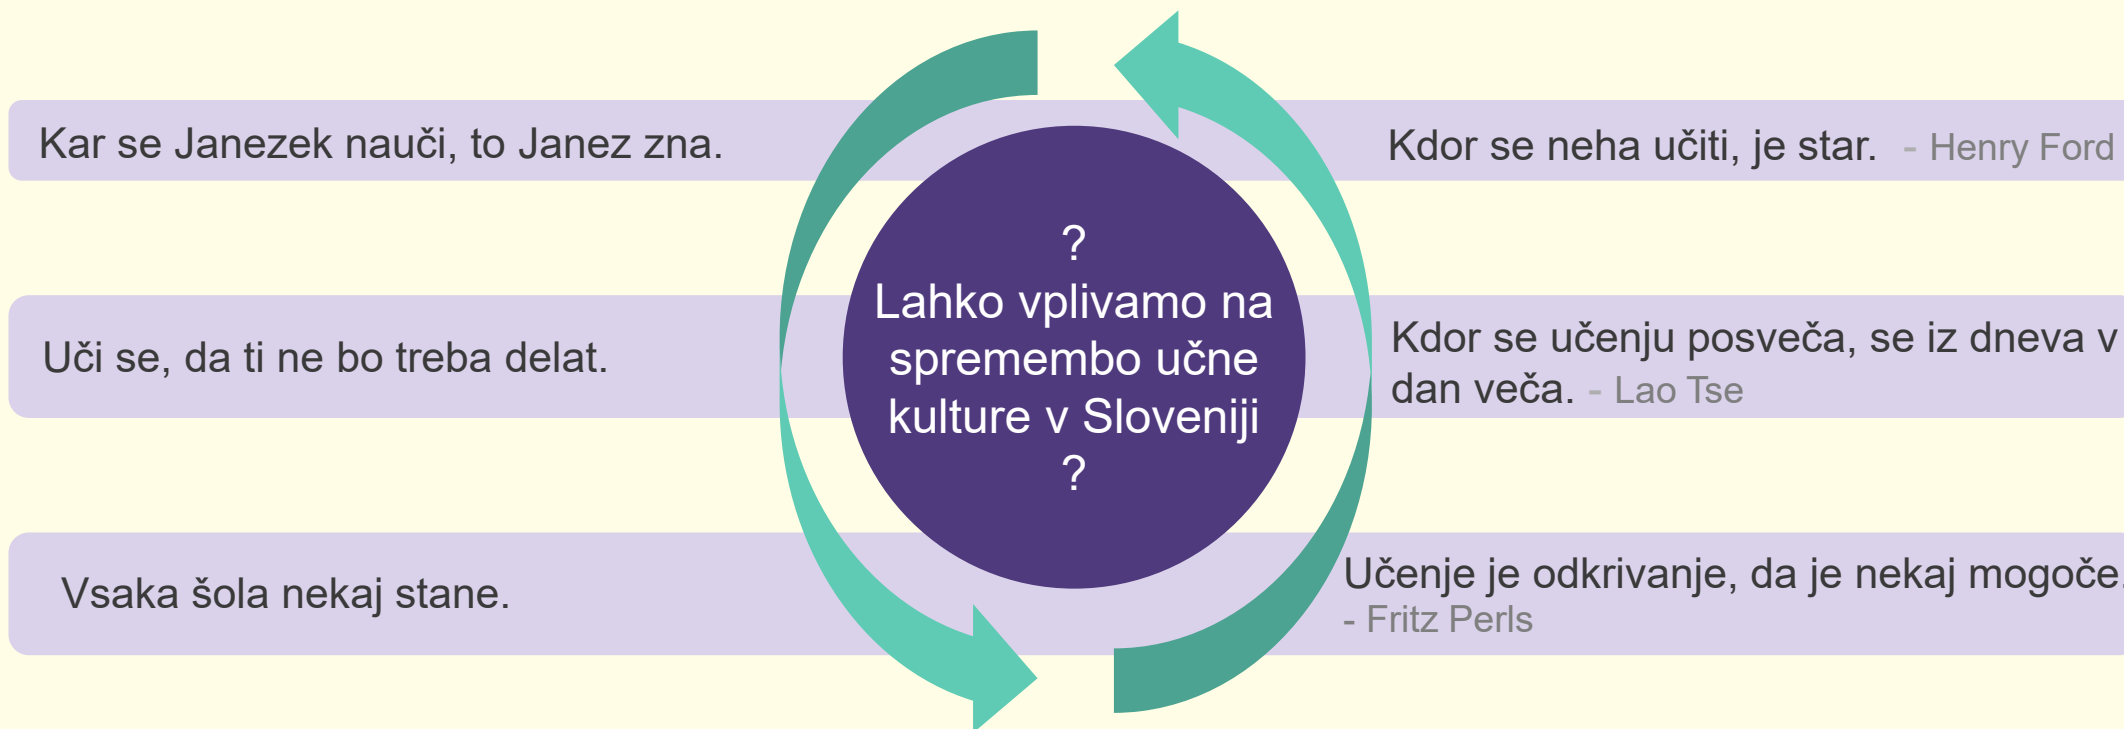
Kar se Janezek nauči, to Janez zna.

Kdor se neha učiti, je star. - Henry Ford

?
Lahko vplivamo na spremembo učne kulture v Sloveniji
?

Uči se, da ti ne bo treba delat.

Kdor se učenju posveča, se iz dneva v dan veča. - Lao Tse

Vsaka šola nekaj stane.

Učenje je odkrivanje, da je nekaj mogoče.
- Fritz Perls